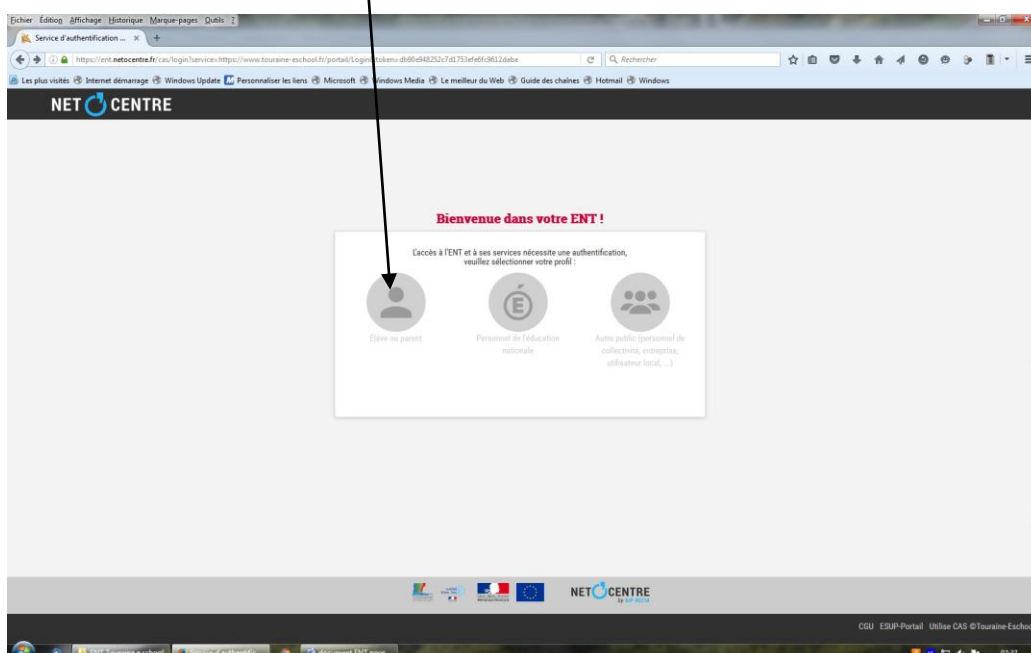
Fichier Édition Affichage Historique Marque-pages Outils ?

Service d'authentification ... ×

https://ent.netocentre.fr/cas/login?service=https://www.touraine-eschool.fr/portail/Login?token=db90e948252c7d1753efa6fc9612dabe

Rechercher

Les plus visités Internet démarrage Windows Update Personnaliser les liens Microsoft Windows Media Le meilleur du Web Guide des chaînes Hotmail Windows

NET CENTRE

Bienvenue dans votre ENT !

L'accès à l'ENT et à ses services nécessite une authentification, veuillez sélectionner votre profil :

Élève ou parent

Personnel de l'éducation nationale

Autre public (personnel de collectivité, entreprise, utilisateur local, ...)

NET CENTRE

CGU ESUP-Portail Utilise CAS ©Touraine-Eschoo

ENT Touraine e-school

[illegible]

document ENT nouv

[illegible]